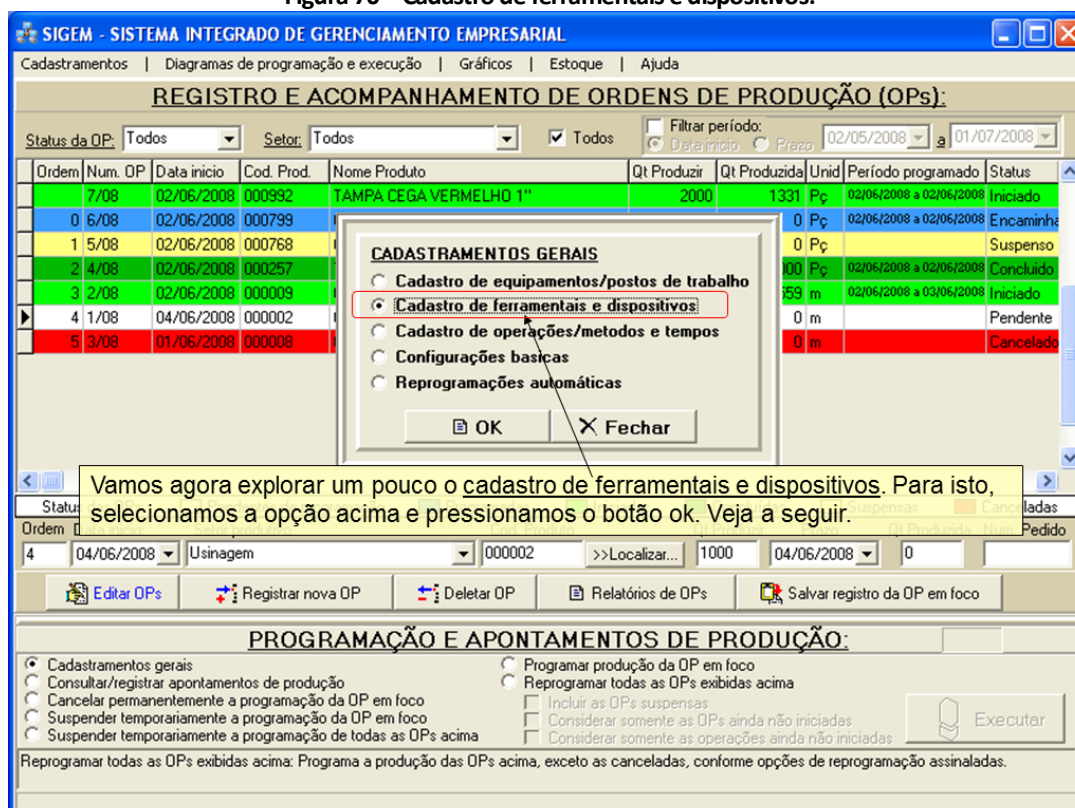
Figura 70 – Cadastro de ferramentais e dispositivos.

SIGEM - SISTEMA INTEGRADO DE GERENCIAMENTO EMPRESARIAL

Cadastramentos | Diagramas de programação e execução | Gráficos | Estoque | Ajuda

REGISTRO E ACOMPANHAMENTO DE ORDENS DE PRODUÇÃO (OPs):

Status da OP: Todos
Setor: Todos
Todos
Filtrar período:
Data início
Prazo
02/05/2008 a 01/07/2008

| Ordem | Num. OP | Data inicio | Cod. Prod. | Nome Produto | Qt Produzir | Qt Produzida | Unid | Período programado | Status |
|---|---|---|---|---|---|---|---|---|---|
| | 7/08 | 02/06/2008 | 000992 | TAMPA CEGA VERMELHO 1" | 2000 | 1331 | Pç | 02/06/2008 a 02/06/2008 | Iniciado |
| 0 | 6/08 | 02/06/2008 | 000799 | | | 0 | Pç | 02/06/2008 a 02/06/2008 | Encaminha |
| 1 | 5/08 | 02/06/2008 | 000768 | | | 0 | Pç | | Suspenso |
| 2 | 4/08 | 02/06/2008 | 000257 | | | 000 | Pç | 02/06/2008 a 02/06/2008 | Concluido |
| 3 | 2/08 | 02/06/2008 | 000009 | | | 559 | m | 02/06/2008 a 03/06/2008 | Iniciado |
| 4 | 1/08 | 04/06/2008 | 000002 | | | 0 | m | | Pendente |
| 5 | 3/08 | 01/06/2008 | 000008 | | | 0 | m | | Cancelado |

CADASTRAMENTOS GERAIS
Cadastro de equipamentos/postos de trabalho
Cadastro de ferramentais e dispositivos
Cadastro de operações/metodos e tempos
Configurações basicas
Reprogramações automáticas
OK
Fechar

Vamos agora explorar um pouco o cadastro de ferramentais e dispositivos. Para isto, selecionamos a opção acima e pressionamos o botão ok. Veja a seguir.

Status
Suspensas
Canceladas
Ordem
Qt Produzida
Num. Pedido
4 04/06/2008 Usinagem 000002 >>Localizar... 1000 04/06/2008 0

Editar OPs
Registrar nova OP
Deletar OP
Relatórios de OPs
Salvar registro da OP em foco

PROGRAMAÇÃO E APONTAMENTOS DE PRODUÇÃO:

Cadastramentos gerais
Consultar/registrar apontamentos de produção
Cancelar permanentemente a programação da OP em foco
Suspender temporariamente a programação da OP em foco
Suspender temporariamente a programação de todas as OPs acima
Programar produção da OP em foco
Reprogramar todas as OPs exibidas acima
Incluir as OPs suspensas
Considerar somente as OPs ainda não iniciadas
Considerar somente as operações ainda não iniciadas
Executar

Reprogramar todas as OPs exibidas acima: Programa a produção das OPs acima, exceto as canceladas, conforme opções de reprogramação assinaladas.